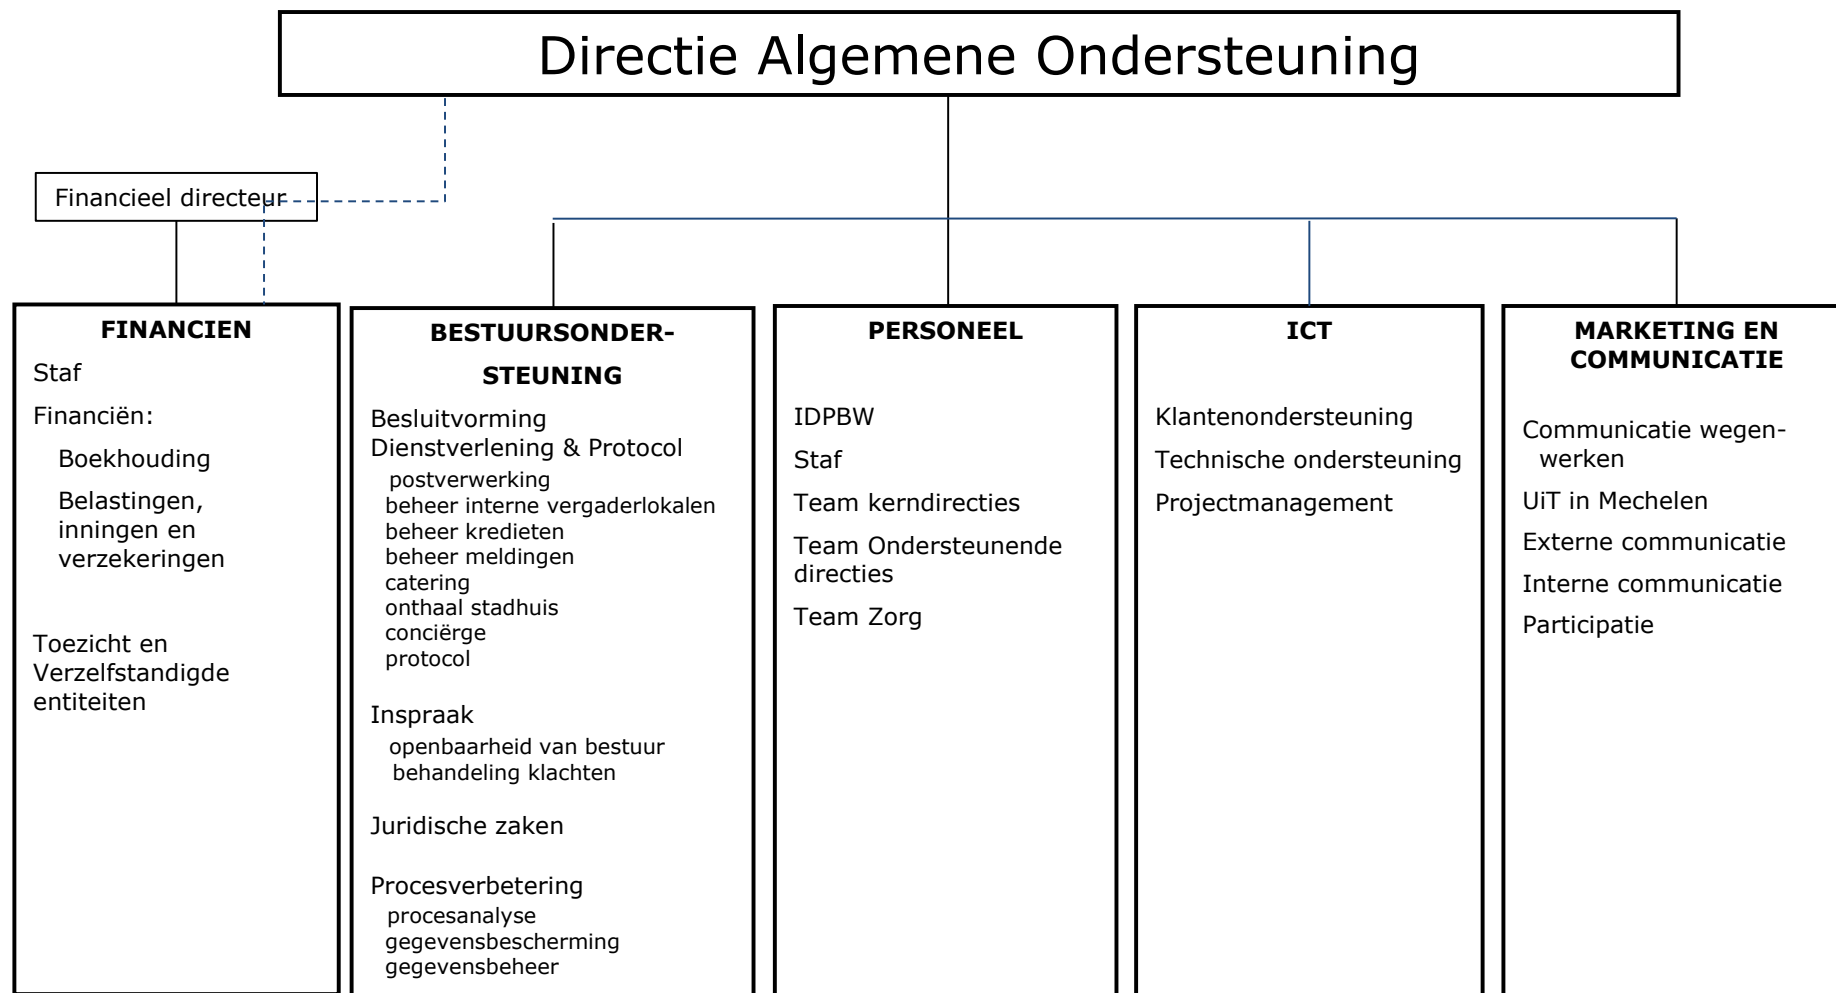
Directie Algemene Ondersteuning

Financieel directeur

FINANCIEN

Staf

Financiën:

Boekhouding

Belastingen, inningen en verzekeringen

Toezicht en Verzelfstandigde entiteiten

BESTUURSONDERSTEUNING

Besluitvorming

Dienstverlening & Protocol

postverwerking
beheer interne vergaderlokalen
beheer kredieten
beheer meldingen
catering
onthaal stadhuis
conciërge
protocol

Inspraak

openbaarheid van bestuur
behandeling klachten

Juridische zaken

Procesverbetering

procesanalyse
gegevensbescherming
gegevensbeheer

PERSONEEL

IDPBW

Staf

Team kerndirecties

Team Ondersteunende directies

Team Zorg

ICT

Klantenondersteuning

Technische ondersteuning

Projectmanagement

MARKETING EN COMMUNICATIE

Communicatie wegenwerken

UiT in Mechelen

Externe communicatie

Interne communicatie

Participatie